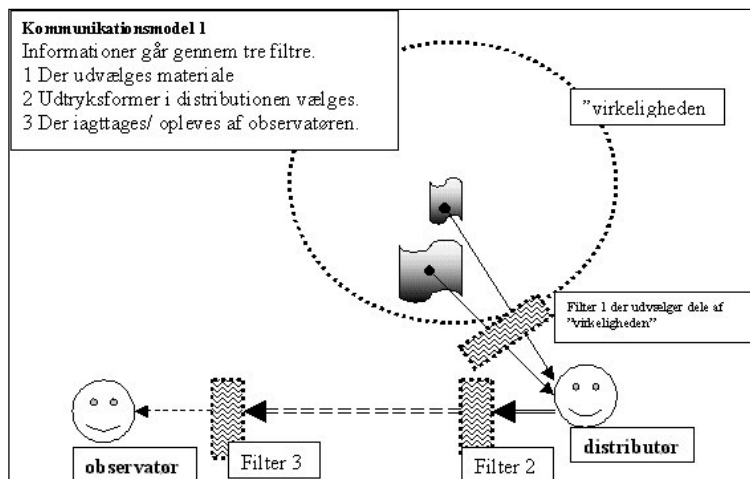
Kommunikationsmodel 1
Informationer går gennem tre filtre.
1 Der udvælges materiale
2 Udtryksformer i distributionen vælges.
3 Der iagttages/ opleves af observatøren.

"virkeligheden

Filter 1 der udvælger dele af "virkeligheden"

distributor

Filter 2

Filter 3

observator